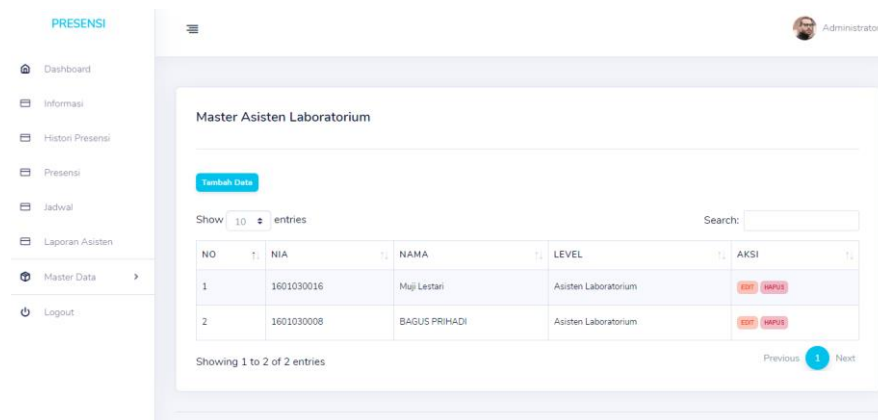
PRESENSI

Dashboard

Informasi

Histori Presensi

Presensi

Jadwal

Laporan Asisten

Master Data

Logout

Administrator

Master Asisten Laboratorium

Tambah Data

Show 10 entries

Search:

| NO | NIA | NAMA | LEVEL | AKSI |
|---|---|---|---|---|
| 1 | 1601030016 | Muji Lestari | Asisten Laboratorium | EDIT HAPUS |
| 2 | 1601030008 | BAGUS PRIHADI | Asisten Laboratorium | EDIT HAPUS |

Showing 1 to 2 of 2 entries

Previous 1 Next